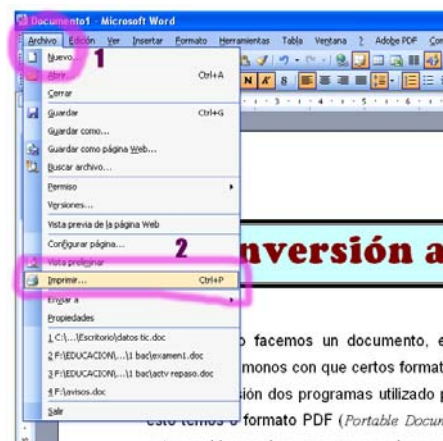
Documento1 - Microsoft Word

Archivo Edición Ver Insertar Formato Herramientas Tabla Ventana ? Adobe PDF Come

1

Nuevo...
Abrir... Ctrl+A
Cerrar
Guardar Ctrl+G
Guardar como...
Guardar como página Web...
Buscar archivo...
Permiso
Versiones...
Vista previa de la página Web
Configurar página...
Vista preliminar
Imprimir... Ctrl+P
Enviar a
Propiedades
1 C:\...\Escritorio\datos tic.doc
2 F:\EDUCACION\...\1 bac\examen1.doc
3 F:\EDUCACION\...\1 bac\actv repaso.doc
4 F:\avisos.doc
Salir

2

nversión a

o facemos un documento, e
monos con que certos format
ión dos programas utilizado p
esto temos o formato PDF (Portable Docu